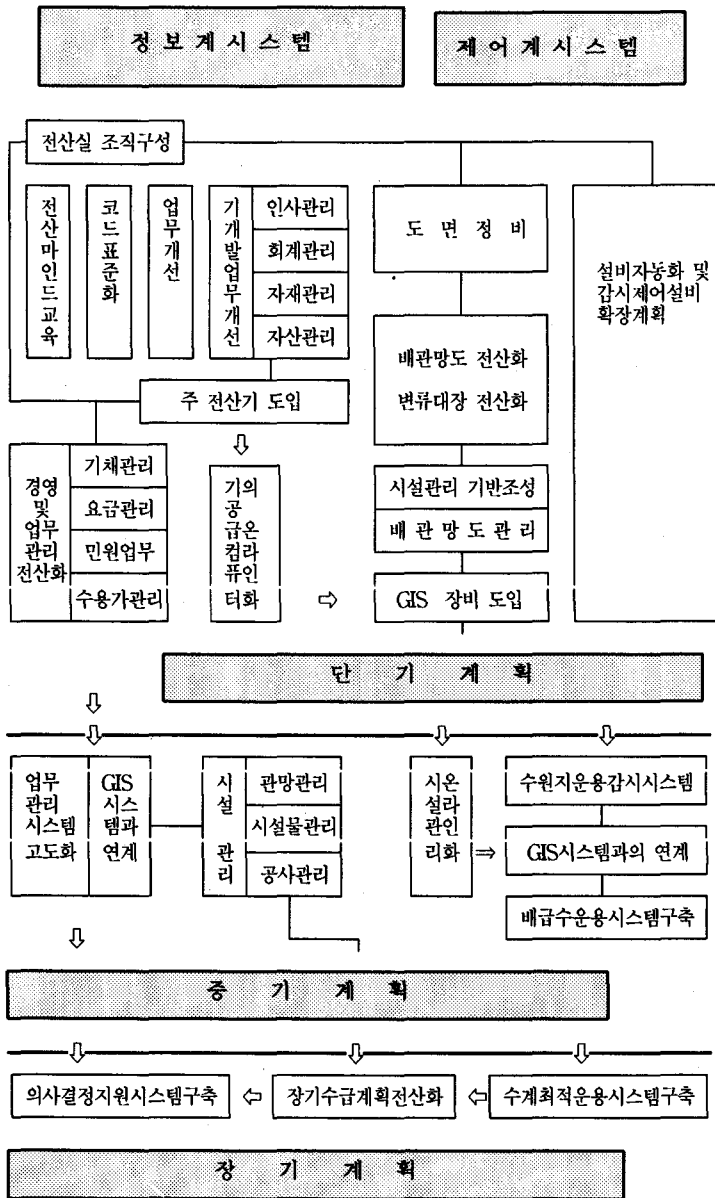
정보계시스템

제어계시스템

전산실 조직구성

전산마인드교육

코드표준화

업무개선

기개발업무개선

인사관리

회계관리

자재관리

자산관리

도 면 정 비

설비자동화 및 감시제어설비 확장계획

배관망도 전산화

변류대장 전산화

주 전산기 도입

⇩

경영 및 업무 관리 전산화

기채관리

요금관리

민원업무

수용가관리

기의 공급온 컴라 퓨인 터화

⇨

시설관리 기반조성

배 관 망 도 관 리

GIS 장비 도입

단 기 계 획

⇩

⇩

⇩

⇩

업무 관리 시스템 고도화

GIS 시스 템과 연계

시설 관리

관망관리

시설물관리

공사관리

시온 설라 관인 리화

⇒

수원지운용감시시스템

GIS시스템과의 연계

배급수운용시스템구축

⇩

중 기 계 획

⇩

⇩

⇩

의사결정지원시스템구축

⇦

장기수급계획전산화

⇦

수계최적운용시스템구축

장 기 계 획